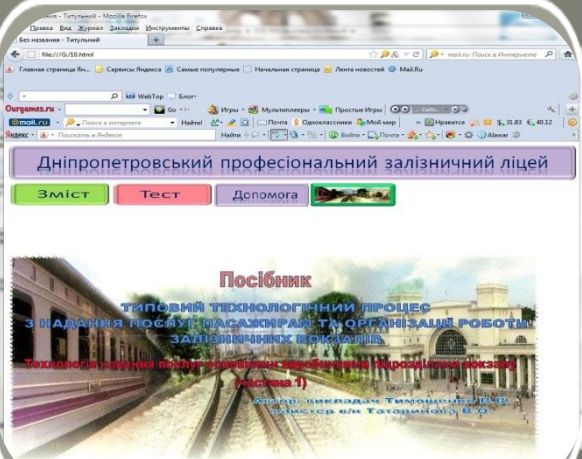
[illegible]звание - Титульный - Mozilla Firefox
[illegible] Правка Вид Журнал Закладки Инструменты Справка
Без названия - Титульный +
file:///G:/10.html
mail.ru Поиск в Интернете
Главная страница Ян... Сервисы Яндекса Самые популярные Начальная страница Лента новостей Mail.Ru
WebTop Блог
Ourgames.ru Go Игры Мультиплееры Простые Игры
@mail.ru Поиск в интернете Найти! Почта Одноклассники Мой мир Нравится $ 31.83 € 40.12
Яндекс Поискать в Яндексе Найти Войти Почта Alawar

Дніпропетровський професіональний залізничний ліцей

Зміст
Тест
Допомога

Посібник
ТИПОВИЙ ТЕХНОЛОГІЧНИЙ ПРОЦЕС З НАДАННЯ ПОСЛУГ ПАСАЖИРАМ ТА ОРГАНІЗАЦІЇ РОБОТИ ЗАЛІЗНИЧНИХ ВОКЗАЛІВ
Технологія надання послуг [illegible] підрозділами вокзалу (частина 1)
Автор: викладач Тимощенко В.П. майстер в/н Татаринова В.О.